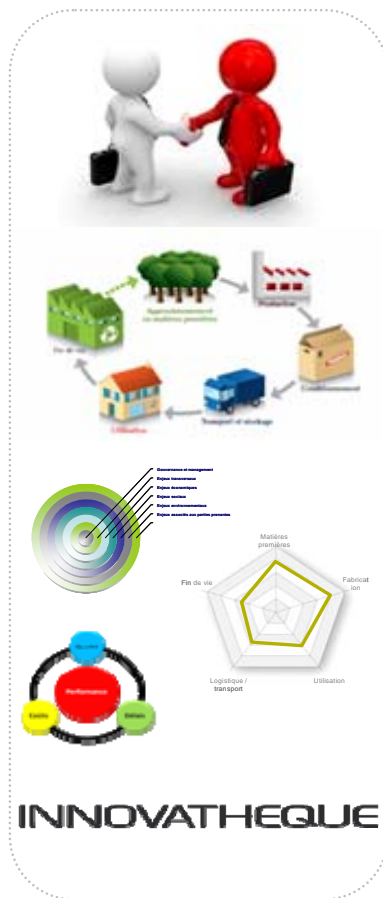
Approvisionnement en matières premières

Production

Conditionnement

Transport et stockage

Utilisation

Fin de vie

Gouvernance et management

Enjeux transversaux

Enjeux économiques

Enjeux sociaux

Enjeux environnementaux

Enjeux associés aux parties prenantes

Matières premières

Fabrication

Utilisation

Logistique / transport

Fin de vie

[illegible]

Performance

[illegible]

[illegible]

INNOVATHEQUE